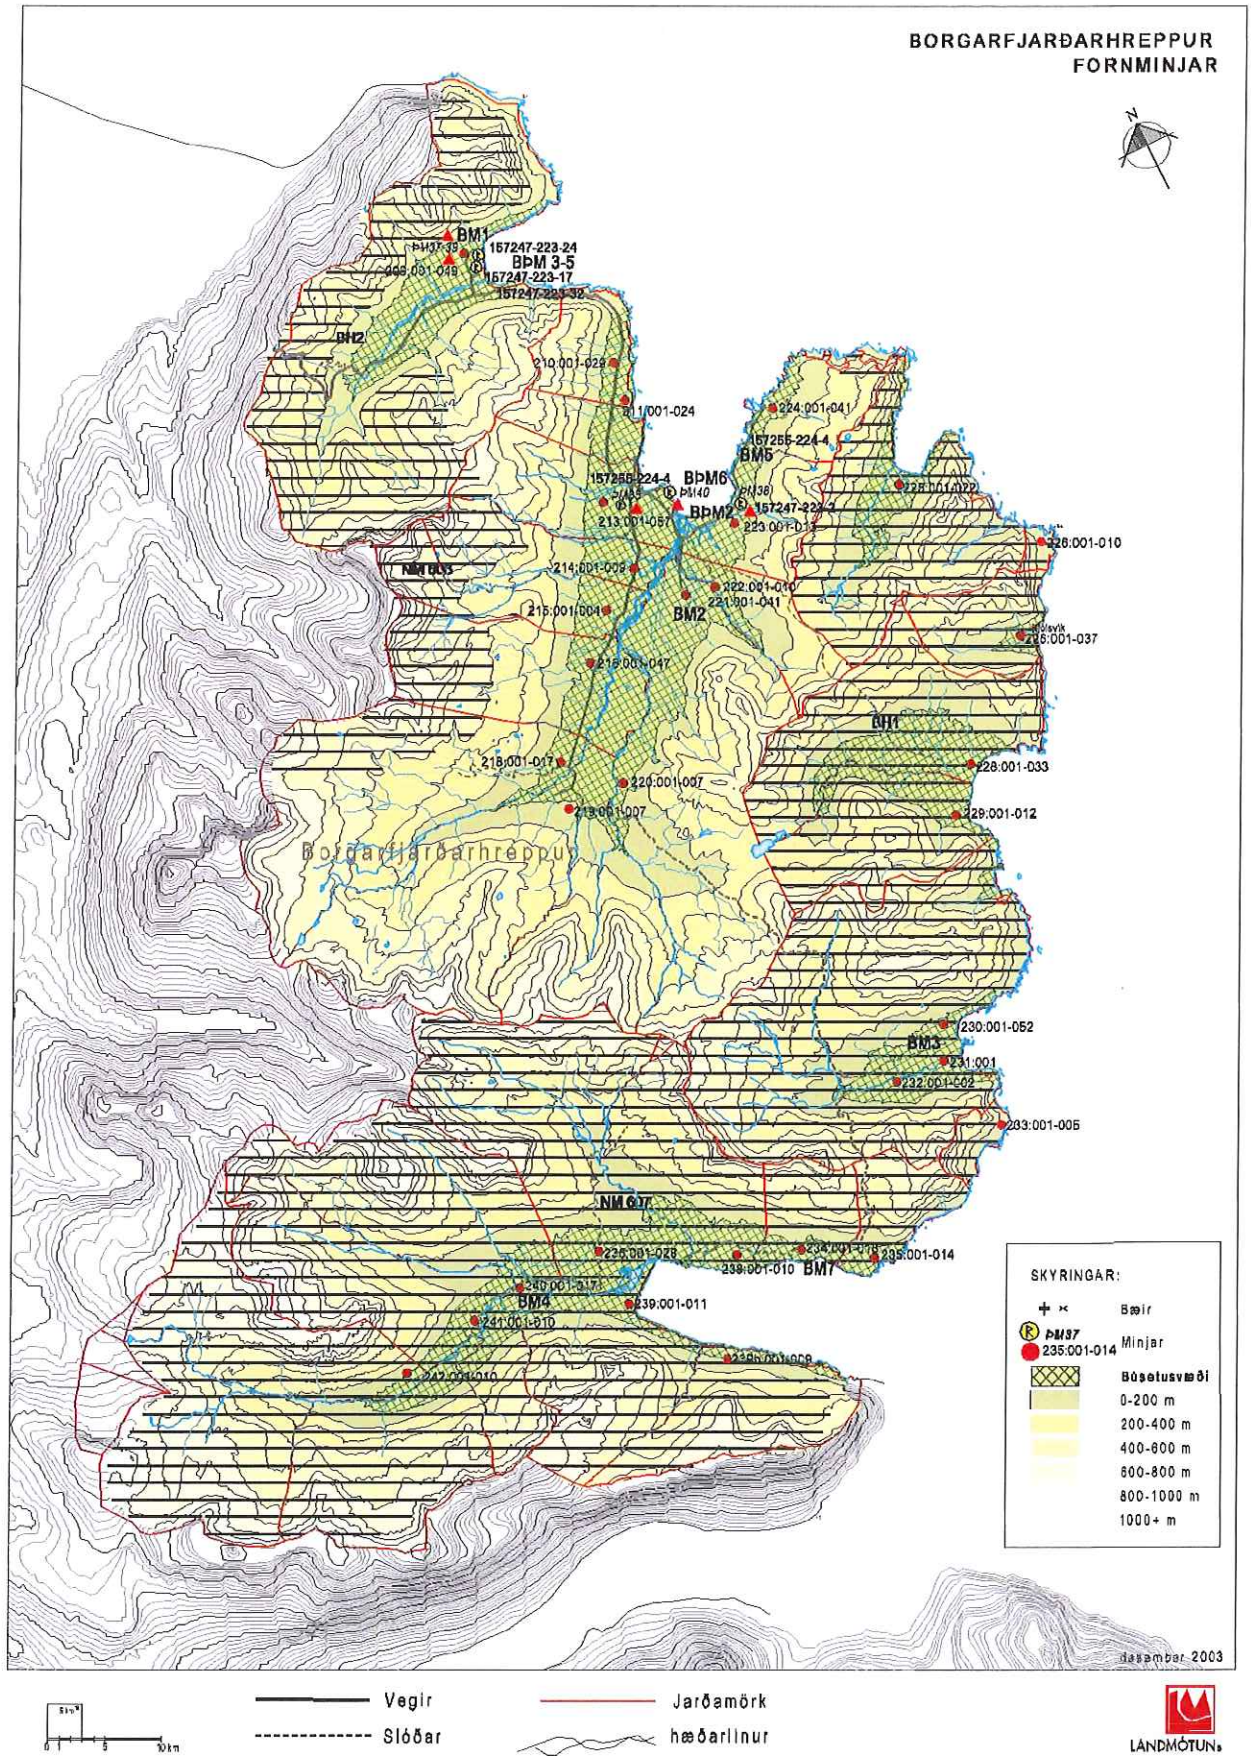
BORGARFJARÐARHREPPUR
FORNMINJAR

N

BM1
ÞM37-39
157247-223-24
BÞM 3-5
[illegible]:001-049
157247-223-17
157247-223-32
BH2
210:001-029
211/001-024
224:001-041
157256-224-4
BM5
157256-224-4
BÞM6
ÞM35
ÞM40
ÞM38
157247-223-3
BÞM2
213:001-057
223:001-013
225:001-022
226:001-010
NM 603
214:001-009
222:001-010
221:001-041
215:001-004
BM2
226:001-037
216:001-047
BH1
218:001-017
228:001-033
220:001-007
219:001-007
229:001-012
Borgarfjarðarhreppur
230:001-052
BM3
231:001
232:001-002
233:001-005
NM 607
235:001-028
234:001-018
235:001-014
238:001-010
BM7
240:001-017
BM4
239:001-011
241:001-010
238b:001-009
242:001-010

SKYRINGAR:
Bæir
ÞM37
235:001-014
Minjar
Búsetusvæði
0-200 m
200-400 m
400-600 m
600-800 m
800-1000 m
1000+ m

desember 2003

0 1 5 10 km
Vegir
Slóðar
Jarðamörk
hæðarlínur
LANDMÓTUN